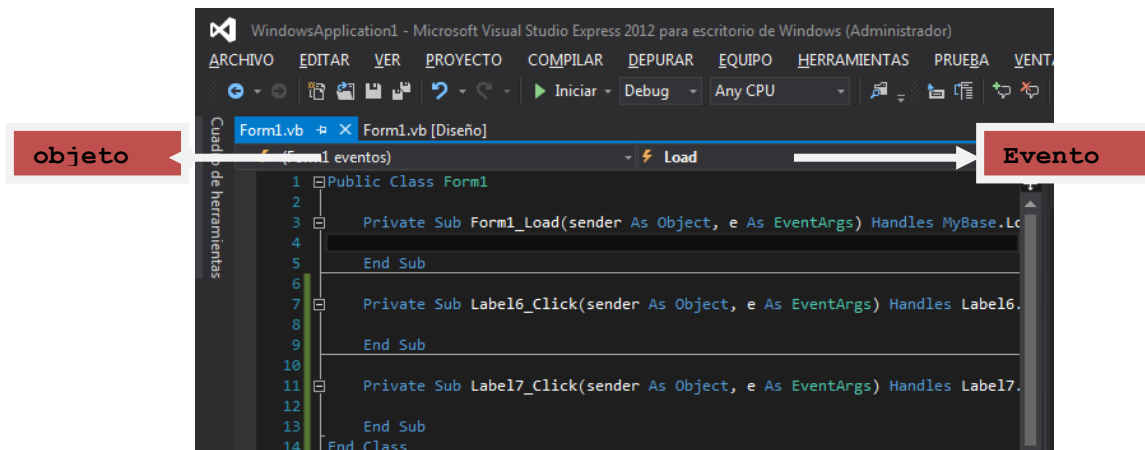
WindowsApplication1 - Microsoft Visual Studio Express 2012 para escritorio de Windows (Administrador)

ARCHIVO EDITAR VER PROYECTO COMPILAR DEPURAR EQUIPO HERRAMIENTAS PRUEBA VENTA

Iniciar Debug Any CPU

Cuadro de herramientas

Form1.vb Form1.vb [Diseño]

objeto

(Form1 eventos) Load

Evento

1 Public Class Form1
2
3 Private Sub Form1_Load(sender As Object, e As EventArgs) Handles MyBase.Lo
4
5 End Sub
6
7 Private Sub Label6_Click(sender As Object, e As EventArgs) Handles Label6.
8
9 End Sub
10
11 Private Sub Label7_Click(sender As Object, e As EventArgs) Handles Label7.
12
13 End Sub
14 End Class